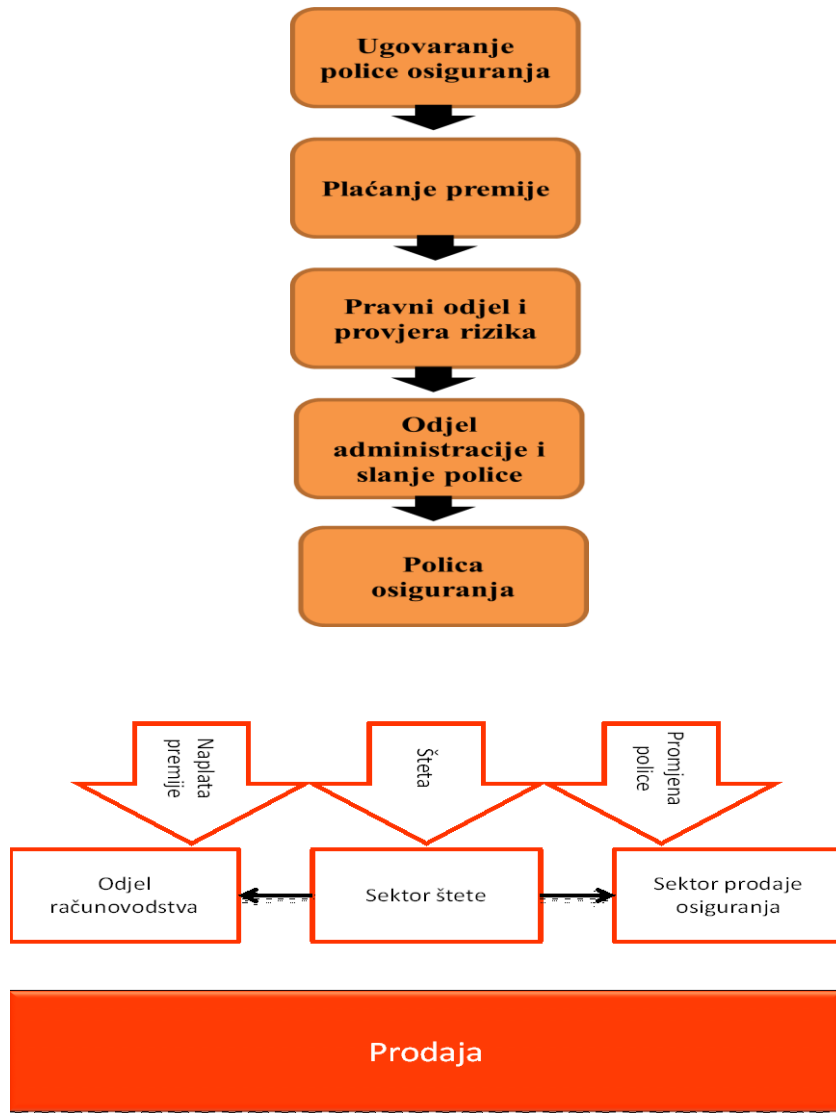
Ugovaranje police osiguranja

Plaćanje premije

Pravni odjel i provjera rizika

Odjel administracije i slanje police

Polica osiguranja

Naplata premije

Šteta

Promjena police

Odjel računovodstva

Sektor štete

Sektor prodaje osiguranja

Prodaja